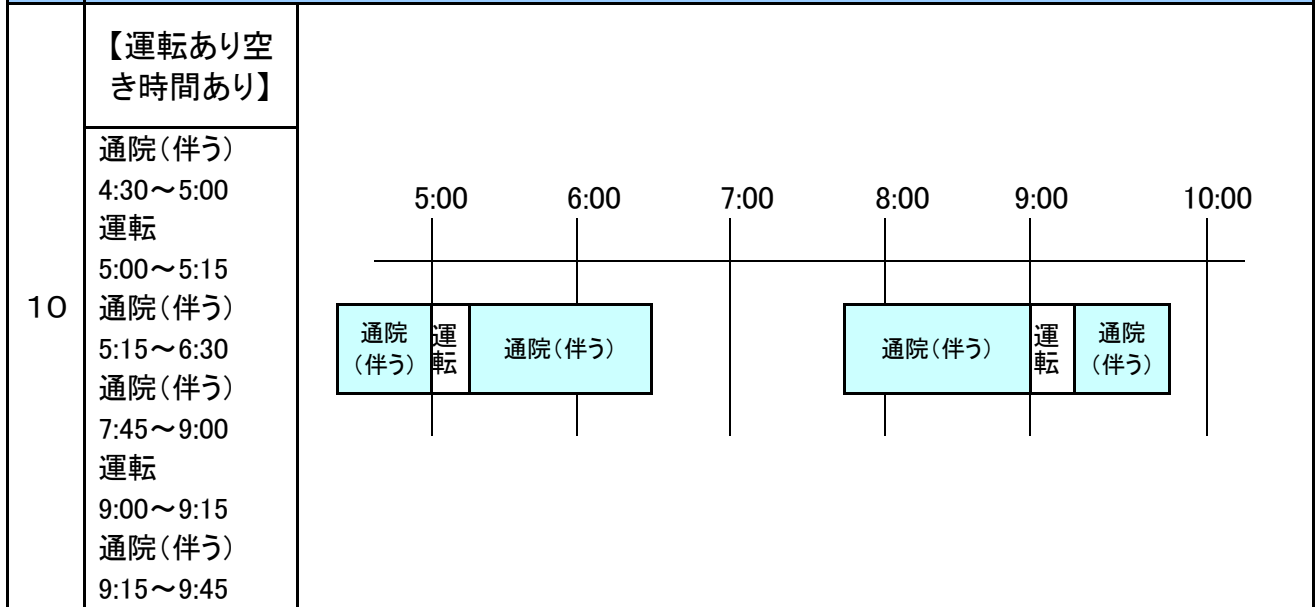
10

【運転あり空き時間あり】

通院(伴う)
4:30～5:00
運転
5:00～5:15
通院(伴う)
5:15～6:30
通院(伴う)
7:45～9:00
運転
9:00～9:15
通院(伴う)
9:15～9:45

5:00 6:00 7:00 8:00 9:00 10:00

通院(伴う) 運転 通院(伴う) 通院(伴う) 運転 通院(伴う)